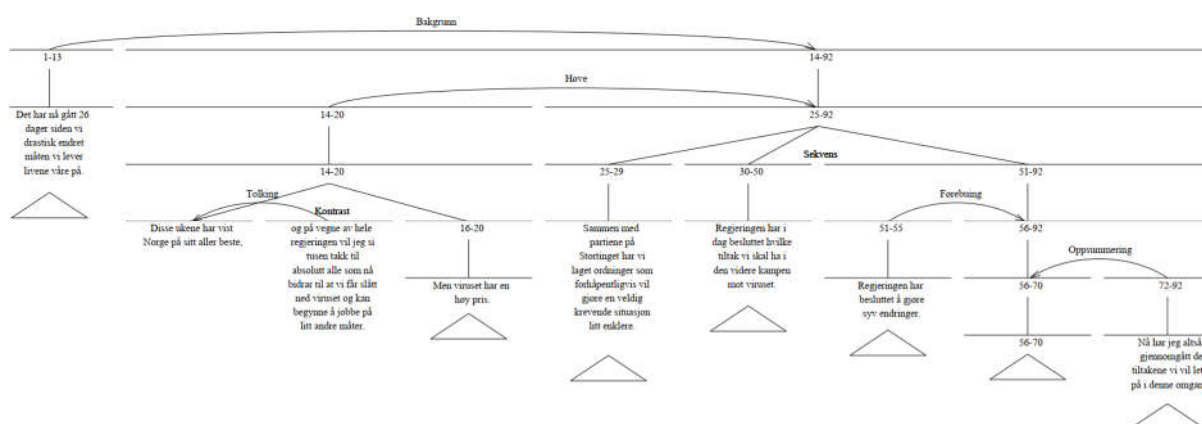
Bakgrunn

1-13

14-92

Hove

Det har nå gått 26 dager siden vi drastisk endret måten vi lever livene våre på.

14-20

25-92

14-20

Sekvens

25-29

30-50

51-92

Tolking

Kontrast

Disse ukene har vist Norge på sitt aller beste,

og på vegne av hele regjeringen vil jeg si tusen takk til absolutt alle som nå bidrar til at vi får slått ned viruset og kan begynne å jobbe på litt andre måter.

16-20

Men viruset har en høy pris.

Sammen med partiene på Stortinget har vi laget ordninger som forhåpentligvis vil gjøre en veldig krevende situasjon litt enklere.

Regjeringen har i dag besluttet hvilke tiltak vi skal ha i den videre kampen mot viruset.

Forebuing

51-55

56-92

Regjeringen har besluttet å gjøre syv endringer.

Oppsummering

56-70

72-92

56-70

Nå har jeg altså gjennomgått de tiltakene vi vil let på i denne omgan